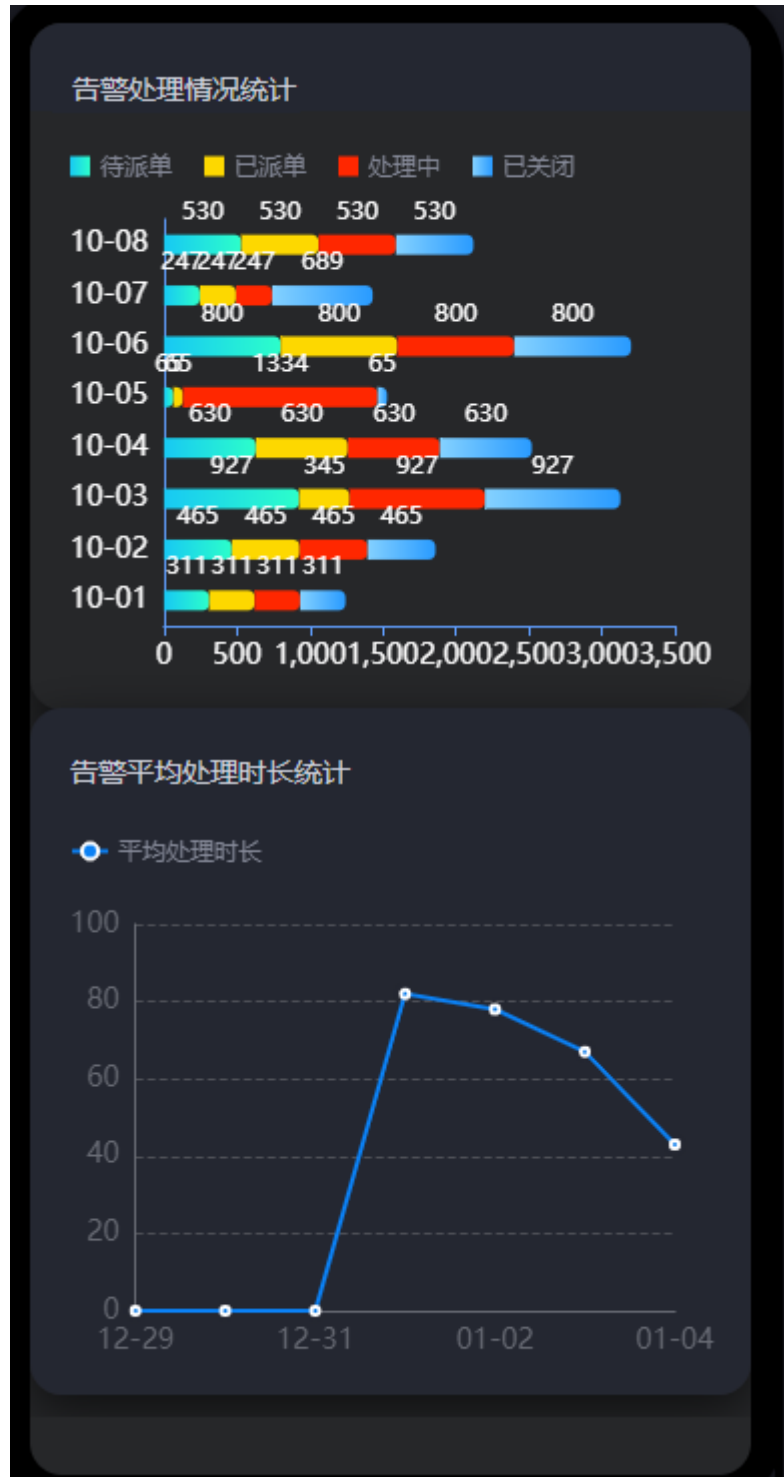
告警处理情况统计

待派单 已派单 处理中 已关闭

530 530 530 530
10-08
247 247 247 689
10-07
800 800 800 800
10-06
65 65 1334 65
10-05
630 630 630 630
10-04
927 345 927 927
10-03
465 465 465 465
10-02
311 311 311 311
10-01

0 500 1,000 1,500 2,000 2,500 3,000 3,500

告警平均处理时长统计

平均处理时长

100
80
60
40
20
0
12-29 12-31 01-02 01-04